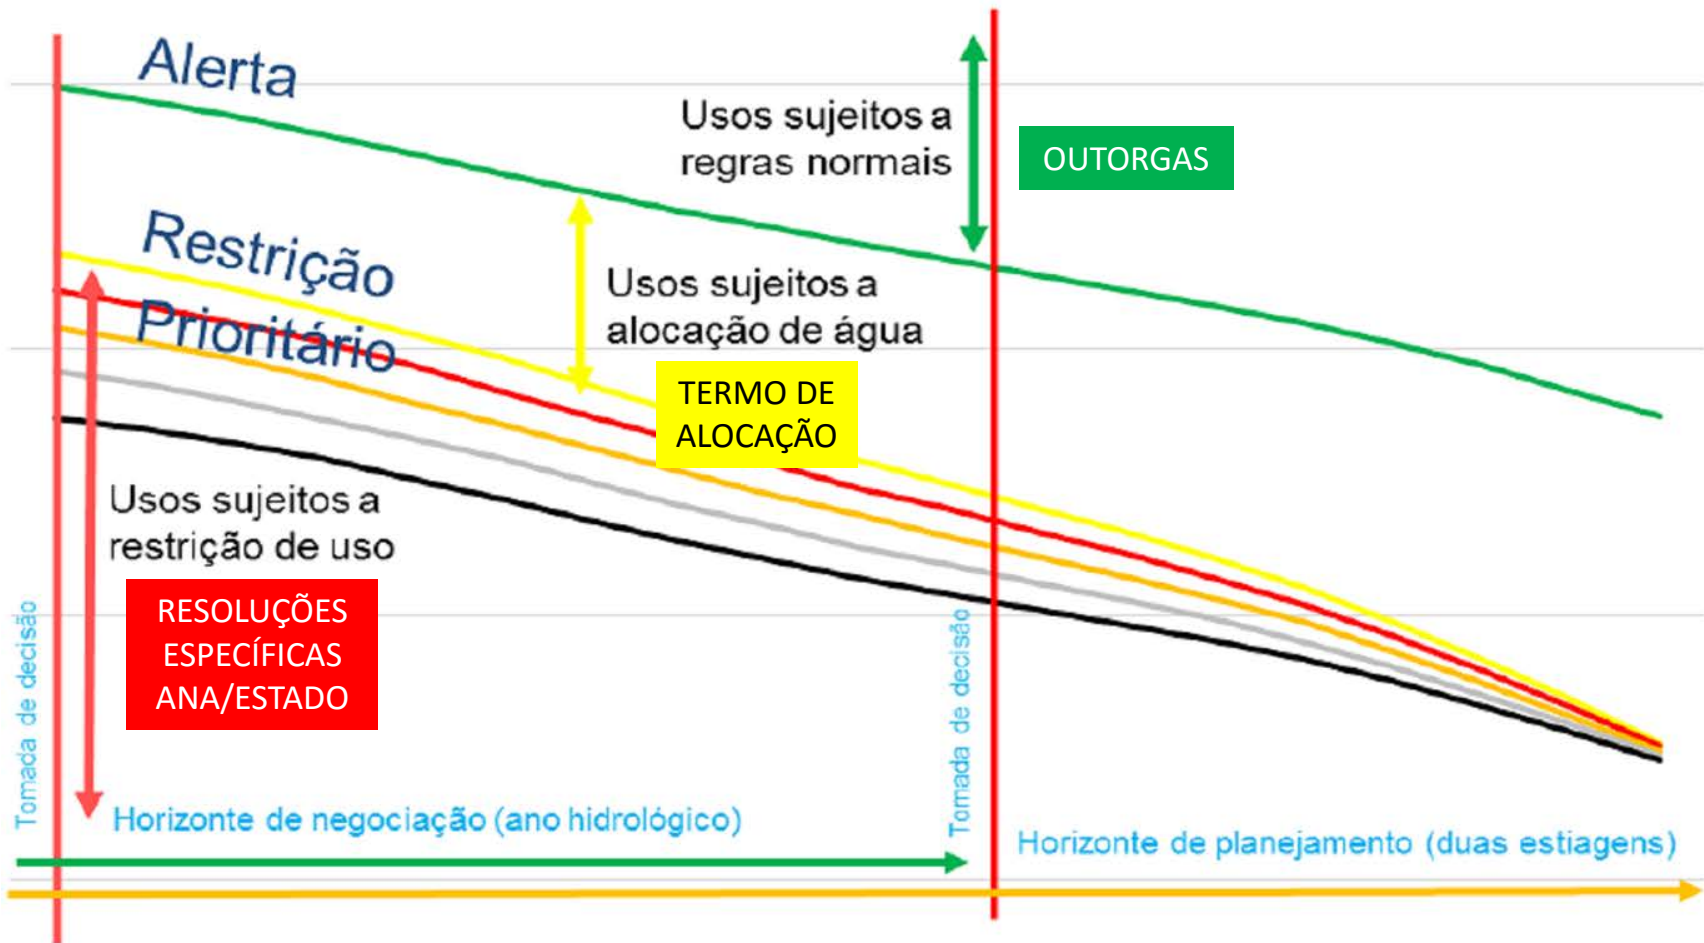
Alerta

Usos sujeitos a regras normais

OUTORGAS

Restrição

Prioritário

Usos sujeitos a alocação de água

TERMO DE ALOCAÇÃO

Usos sujeitos a restrição de uso

RESOLUÇÕES ESPECÍFICAS ANA/ESTADO

Tomada de decisão

Tomada de decisão

Horizonte de negociação (ano hidrológico)

Horizonte de planejamento (duas estiagens)